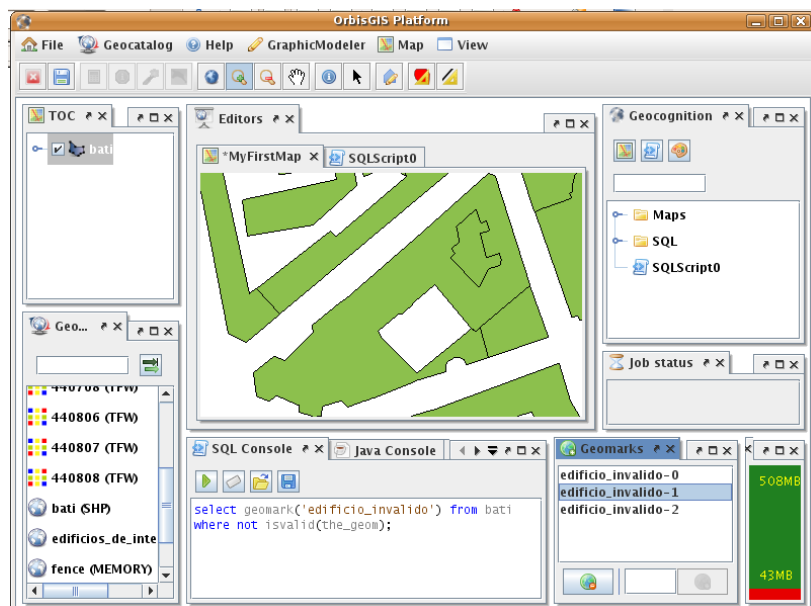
OrbisGIS Platform

File Geocatalog Help GraphicModeler Map View

TOC

bati

Geo...

440708 (TFW)

440806 (TFW)

440807 (TFW)

440808 (TFW)

bati (SHP)

edificios_de_inte

fence (MEMORY)

Editors

*MyFirstMap

SQLScript0

Geocognition

Maps

SQL

SQLScript0

Job status

SQL Console

Java Console

select geomark('edificio_invalido') from bati where not isvalid(the_geom);

Geomarks

edificio_invalido-0

edificio_invalido-1

edificio_invalido-2

508MB

43MB